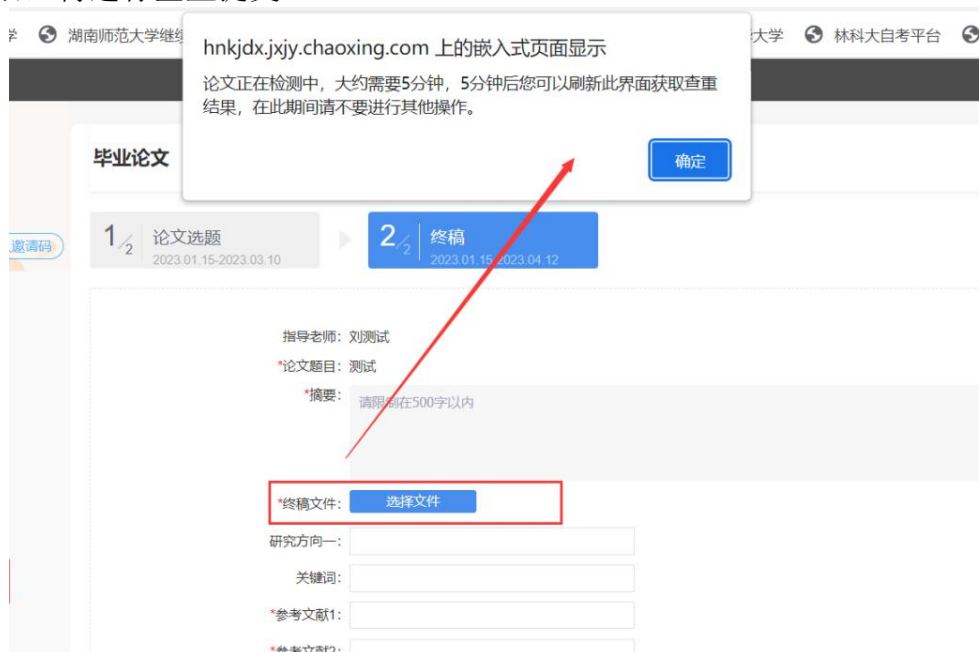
学 湖南师范大学继续 大学 林科大自考平台

hnkjdx.jxjy.chaoxing.com 上的嵌入式页面显示
论文正在检测中，大约需要5分钟，5分钟后您可以刷新此界面获取查重结果，在此期间请不要进行其他操作。
确定

毕业论文

邀请码

1/2 论文选题 2023.01.15-2023.03.10

2/2 终稿 2023.01.15-2023.04.12

指导老师：刘测试
*论文题目：测试
*摘要：请限制在500字以内

*终稿文件：选择文件
研究方向一：
关键词：
*参考文献1：
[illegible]